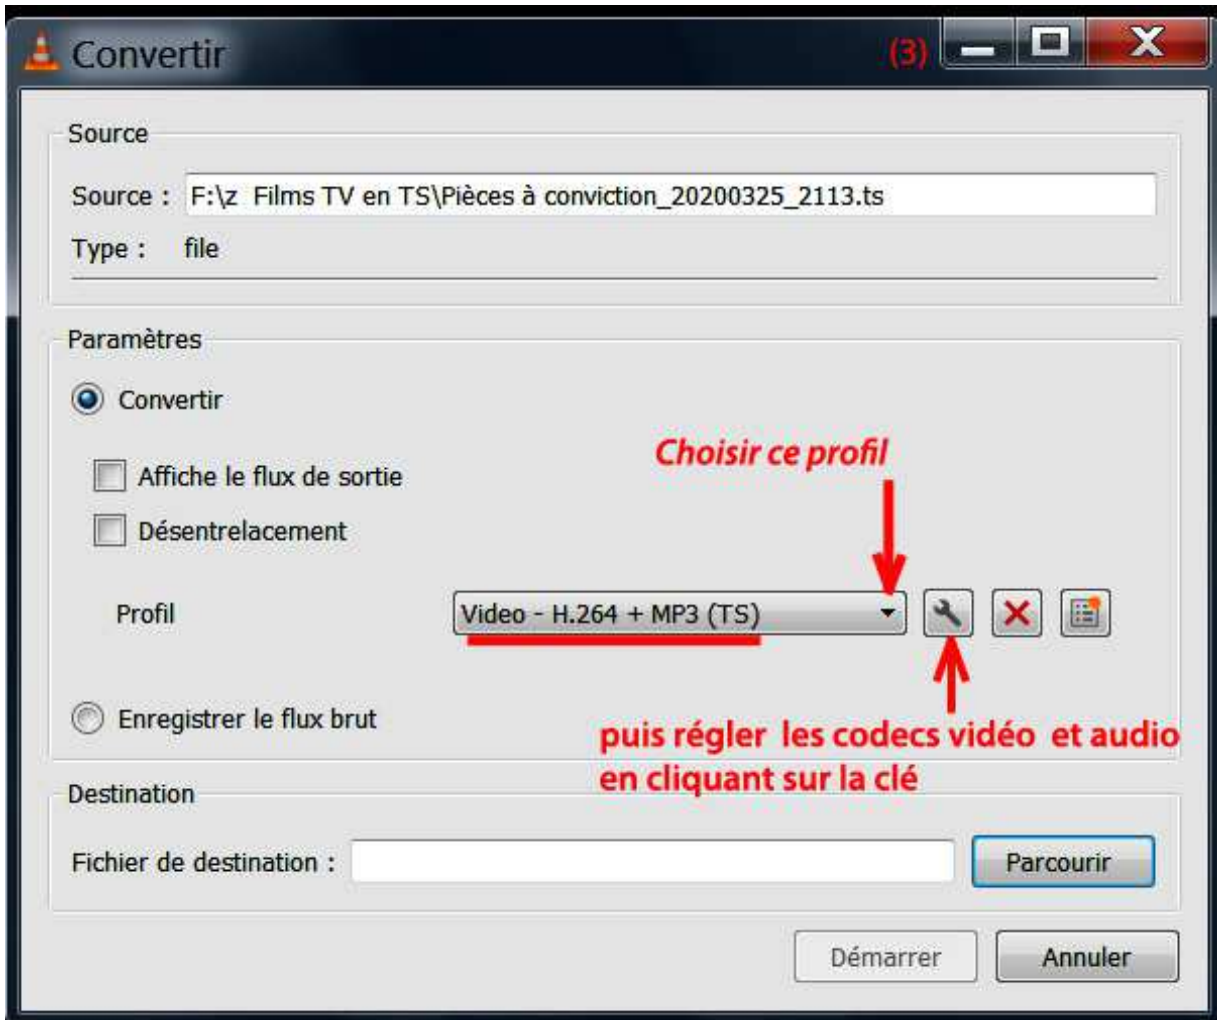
Convertir (3)

Source

Source : F:\z  Films TV en TS\Pièces à conviction_20200325_2113.ts

Type : file

Paramètres

Convertir

Choisir ce profil

Affiche le flux de sortie

Désentrelacement

Profil Video - H.264 + MP3 (TS)

Enregistrer le flux brut

puis régler les codecs vidéo et audio en cliquant sur la clé

Destination

Fichier de destination : Parcourir

Démarrer Annuler